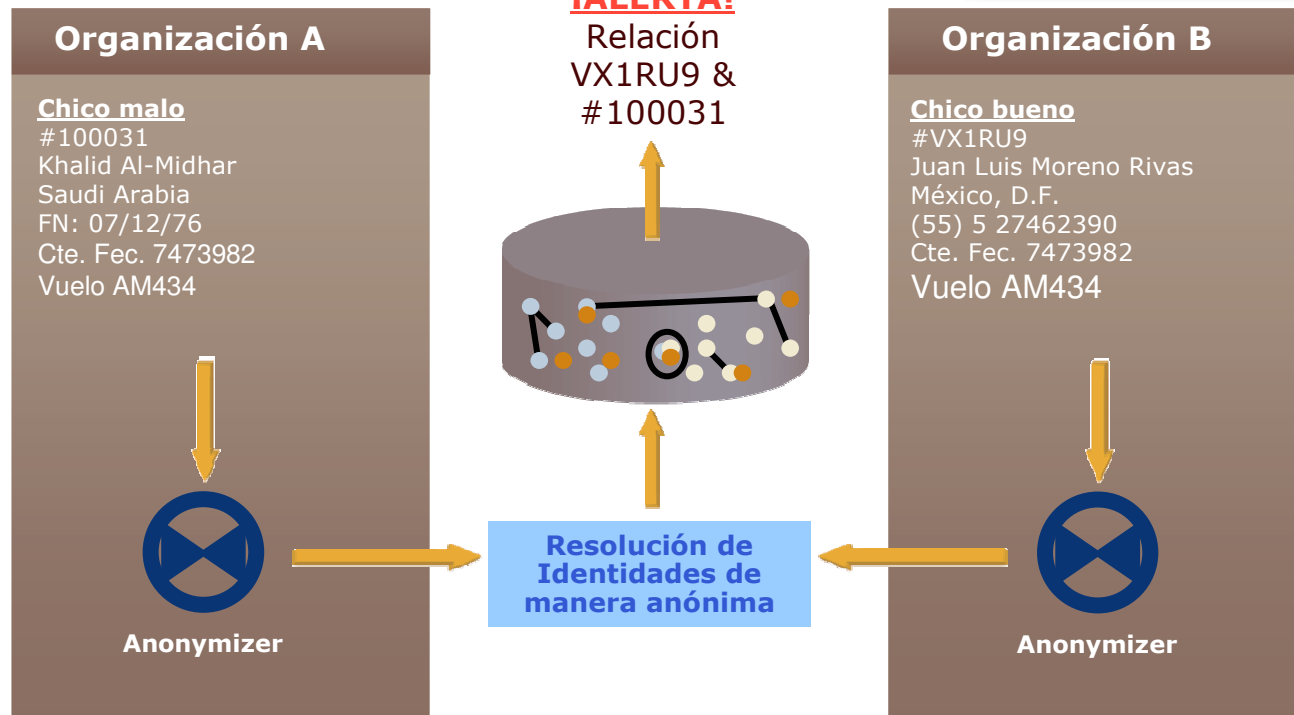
Organización A

Chico malo
#100031
Khalid Al-Midhar
Saudi Arabia
FN: 07/12/76
Cte. Fec. 7473982
Vuelo AM434

Anonymizer

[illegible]
Relación
VX1RU9 &
#100031

Resolución de
Identidades de
manera anónima

Organización B

Chico bueno
#VX1RU9
Juan Luis Moreno Rivas
México, D.F.
(55) 5 27462390
Cte. Fec. 7473982
Vuelo AM434

Anonymizer